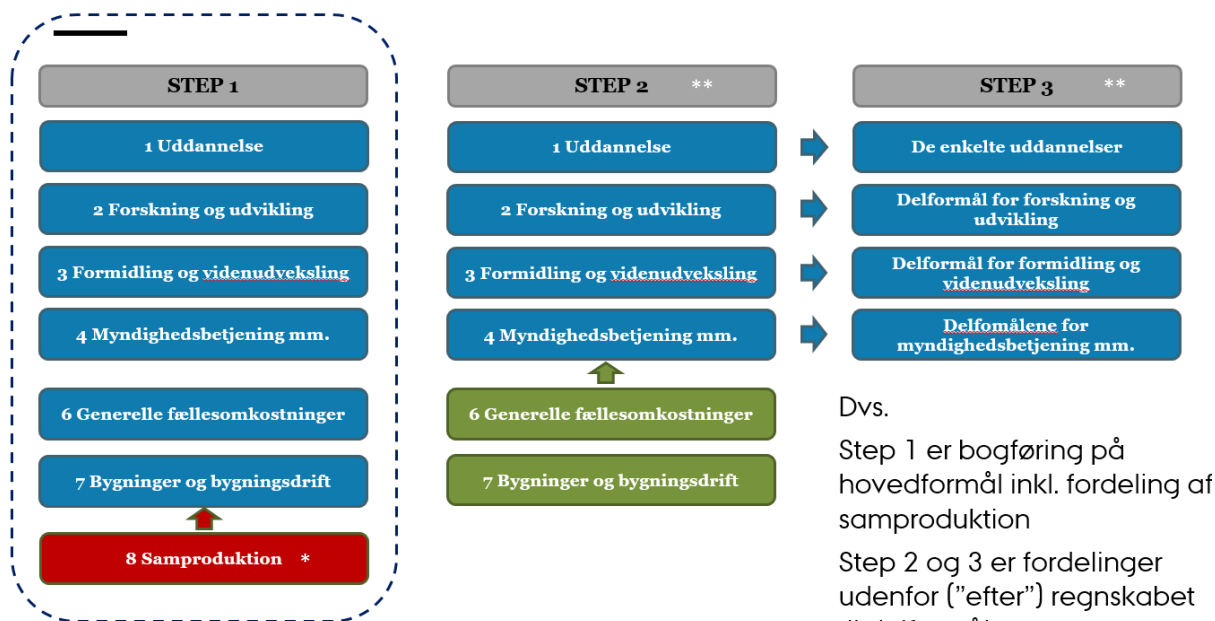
STEP 1

1 Uddannelse

2 Forskning og udvikling

3 Formidling og videnudveksling

4 Myndighedsbetjening mm.

6 Generelle fællesomkostninger

7 Bygninger og bygningsdrift

8 Samproduktion *

STEP 2 **

1 Uddannelse

2 Forskning og udvikling

3 Formidling og videnudveksling

4 Myndighedsbetjening mm.

6 Generelle fællesomkostninger

7 Bygninger og bygningsdrift

STEP 3 **

De enkelte uddannelser

Delformål for forskning og udvikling

Delformål for formidling og videnudveksling

Delfomålene for myndighedsbetjening mm.

Dvs.

Step 1 er bogføring på hovedformål inkl. fordeling af samproduktion

Step 2 og 3 er fordelinger udenfor ("efter") regnskabet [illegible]